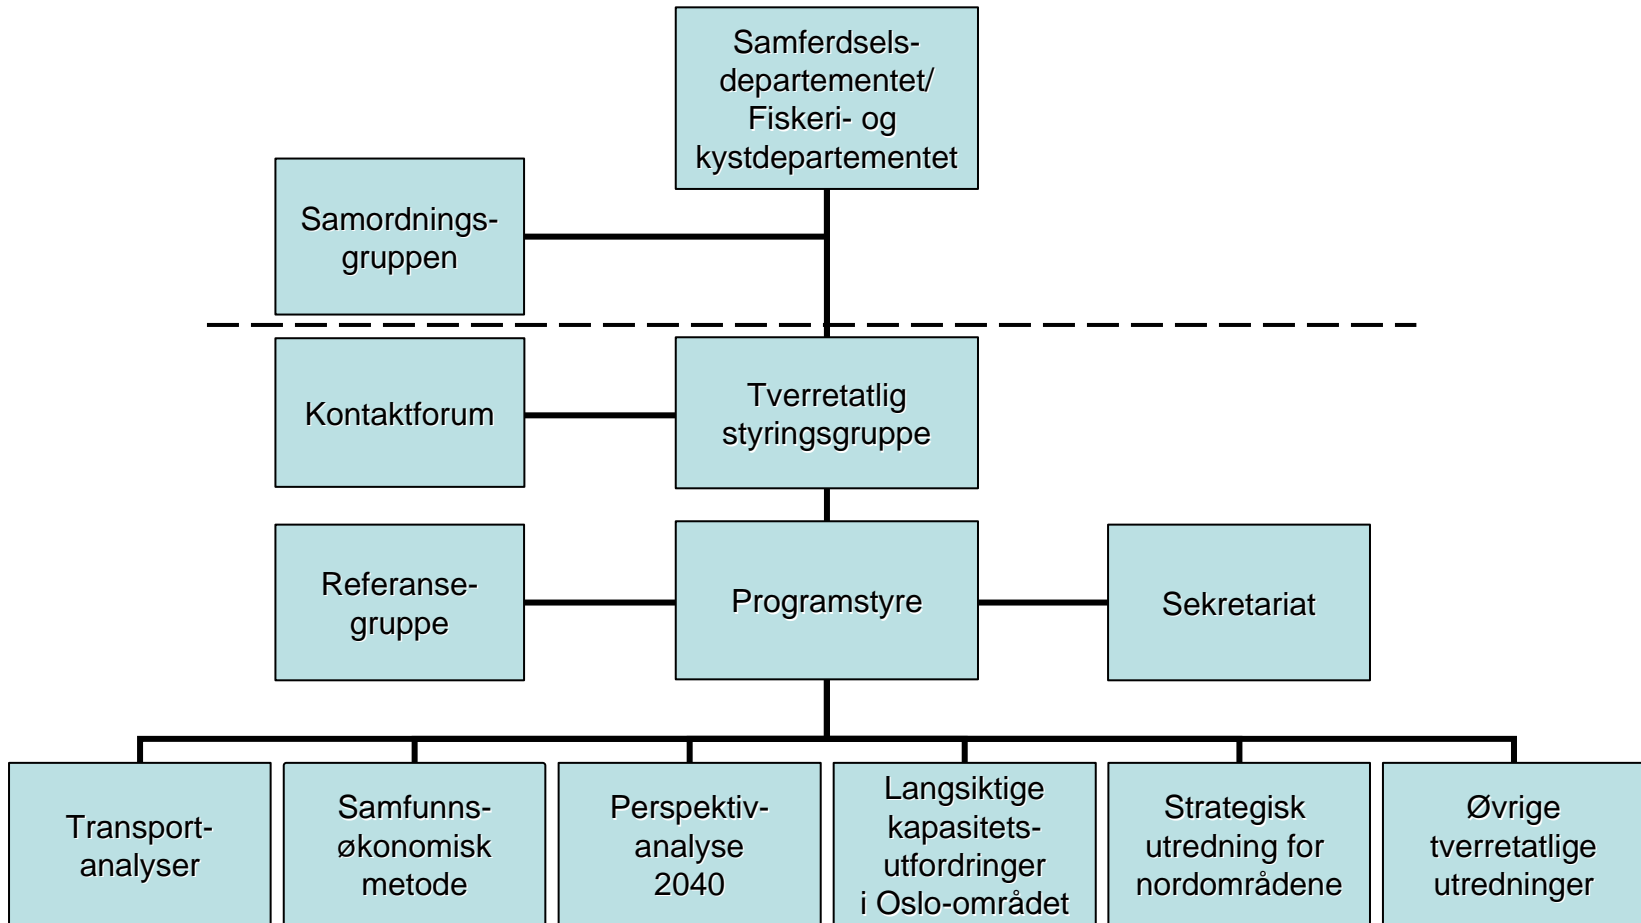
Samferdselsdepartementet/ Fiskeri- og kystdepartementet

Samordningsgruppen

Kontaktforum

Tverretatlig styringsgruppe

Referansegruppe

Programstyre

Sekretariat

Transportanalyser

Samfunnsøkonomisk metode

Perspektivanalyse 2040

Langsiktige kapasitetsutfordringer i Oslo-området

Strategisk utredning for nordområdene

Øvrige tverretatlige utredninger